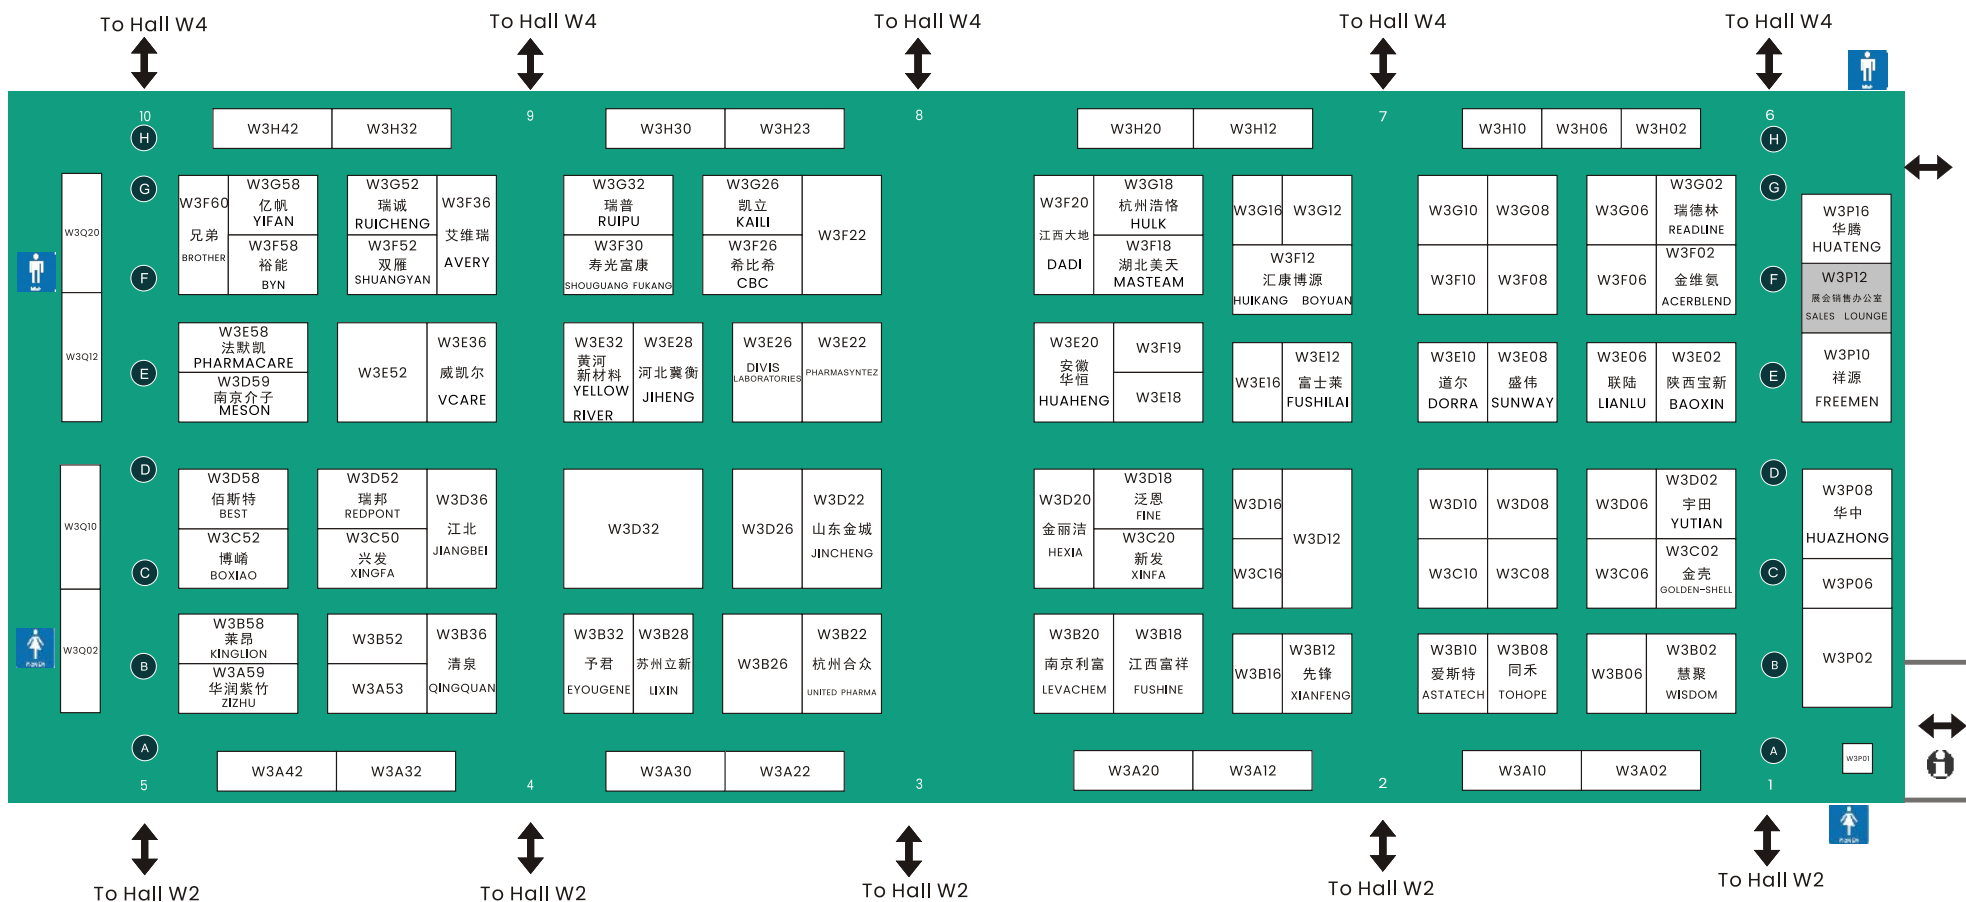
To Hall W4 To Hall W4 To Hall W4 To Hall W4 To Hall W4

10 9 8 7 6

H W3H42 W3H32 W3H30 W3H23 W3H20 W3H12 W3H10 W3H06 W3H02 H

G W3F60 兄弟 BROTHER W3G58 亿帆 YIFAN W3F58 裕能 BYN W3G52 瑞诚 RUICHENG W3F52 双雁 SHUANGYAN W3F36 艾维瑞 AVERY W3G32 瑞普 RUIPU W3F30 寿光富康 SHOUGUANG FUKANG W3G26 凯立 KAILI W3F26 希比希 CBC W3F22 W3F20 江西大地 DADI W3G18 杭州浩格 HULK W3F18 湖北美天 MASTEAM W3G16 W3G12 W3F12 汇康博源 HUIKANG BOYUAN W3G10 W3G08 W3F10 W3F08 W3G06 W3F06 W3G02 瑞德林 READLINE W3F02 金维氨 ACERBLEND G

W3Q20 F F W3P16 华腾 HUATENG W3P12 展会销售办公室 SALES LOUNGE

W3Q12 E W3E58 法默凯 PHARMACARE W3D59 南京介子 MESON W3E52 W3E36 威凯尔 VCARE W3E32 黄河新材料 YELLOW RIVER W3E28 河北冀衡 JIHENG W3E26 DIVIS LABORATORIES W3E22 PHARMASYNTEZ W3E20 安徽华恒 HUAHENG W3F19 W3E18 W3E16 W3E12 富士莱 FUSHILAI W3E10 道尔 DORRA W3E08 盛伟 SUNWAY W3E06 联陆 LIANLU W3E02 陕西宝新 BAOXIN E W3P10 祥源 FREEMEN

D W3Q10 W3D58 佰斯特 BEST W3C52 博崎 BOXIAO W3D52 瑞邦 REDPONT W3C50 兴发 XINGFA W3D36 江北 JIANGBEI W3D32 W3D26 W3D22 山东金城 JINCHENG W3D20 金丽洁 HEXIA W3D18 泛恩 FINE W3C20 新发 XINFA W3D16 W3C16 W3D12 W3D10 W3D08 W3C10 W3C08 W3D06 W3C06 W3D02 宇田 YUTIAN W3C02 金壳 GOLDEN-SHELL D W3P08 华中 HUAZHONG W3P06

C C

B W3Q02 W3B58 莱昂 KINGLION W3A59 华润紫竹 ZIZHU W3B52 W3A53 W3B36 清泉 QINGQUAN W3B32 予君 EYOUGENE W3B28 苏州立新 LIXIN W3B26 W3B22 杭州合众 UNITED PHARMA W3B20 南京利富 LEVACHEM W3B18 江西富祥 FUSHINE W3B16 W3B12 先锋 XIANFENG W3B10 爱斯特 ASTATECH W3B08 同禾 TOHOPE W3B06 W3B02 慧聚 WISDOM B W3P02

A W3A42 W3A32 W3A30 W3A22 W3A20 W3A12 W3A10 W3A02 A W3P01

5 4 3 2 1

To Hall W2 To Hall W2 To Hall W2 To Hall W2 To Hall W2